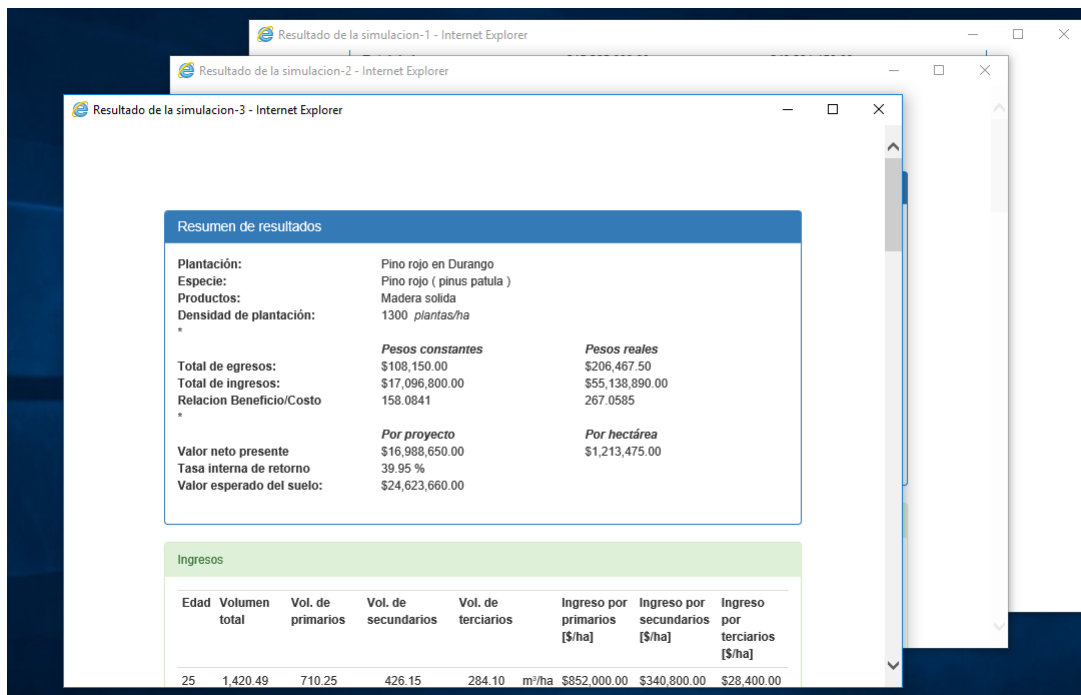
Resultado de la simulacion-1 - Internet Explorer

Resultado de la simulacion-2 - Internet Explorer

Resultado de la simulacion-3 - Internet Explorer

Resumen de resultados

Plantación: Pino rojo en Durango
Especie: Pino rojo ( pinus patula )
Productos: Madera solida
Densidad de plantación: 1300 plantas/ha
*

| | Pesos constantes | Pesos reales |
|---|---|---|
| Total de egresos: | $108,150.00 | $206,467.50 |
| Total de ingresos: | $17,096,800.00 | $55,138,890.00 |
| Relacion Beneficio/Costo | 158.0841 | 267.0585 |

*

| | Por proyecto | Por hectárea |
|---|---|---|
| Valor neto presente | $16,988,650.00 | $1,213,475.00 |
| Tasa interna de retorno | 39.95 % | |
| Valor esperado del suelo: | $24,623,660.00 | |

Ingresos

| Edad | Volumen total | Vol. de primarios | Vol. de secundarios | Vol. de terciarios | | Ingreso por primarios [$/ha] | Ingreso por secundarios [$/ha] | Ingreso por terciarios [$/ha] |
|---|---|---|---|---|---|---|---|---|
| 25 | 1,420.49 | 710.25 | 426.15 | 284.10 | m³/ha | $852,000.00 | $340,800.00 | $28,400.00 |